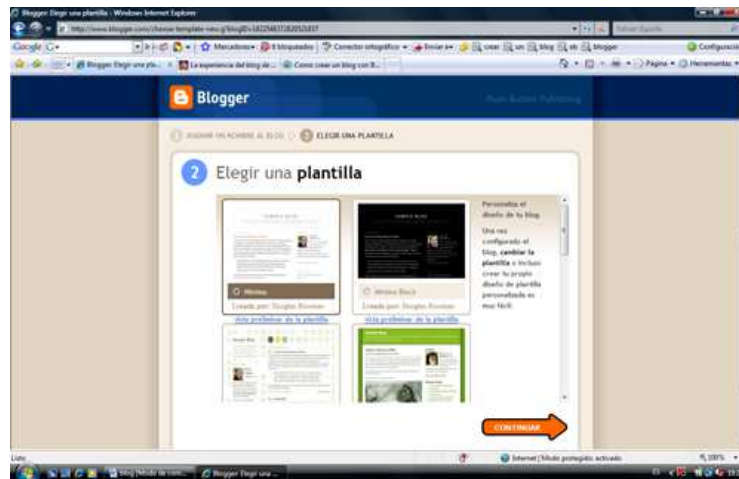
Blogger: Elegir una plantilla - Windows Internet Explorer

http://www.blogger.com/choose-template.new.g?blogID=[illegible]

Google

Marcadores · 0 bloqueados · Corrector ortográfico · Enviar a · crear · un · blog · en · blogger

Configuración

Blogger: Elegir una pla... · La experiencia del blog de... · Cómo crear un blog con B...

Página · Herramientas

Blogger

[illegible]

ASIGNAR UN NOMBRE AL BLOG · 3 ELEGIR UNA PLANTILLA

2 Elegir una plantilla

Minima

Creado por: Douglas Bowman

Vista preliminar de la plantilla

Minima Black

Creado por: Douglas Bowman

Vista preliminar de la plantilla

Personaliza el diseño de tu blog

Una vez configurado el blog, cambiar la plantilla e incluso crear tu propio diseño de plantilla personalizada es muy fácil.

CONTINUAR

Listo

Internet | Modo protegido: activado

100%